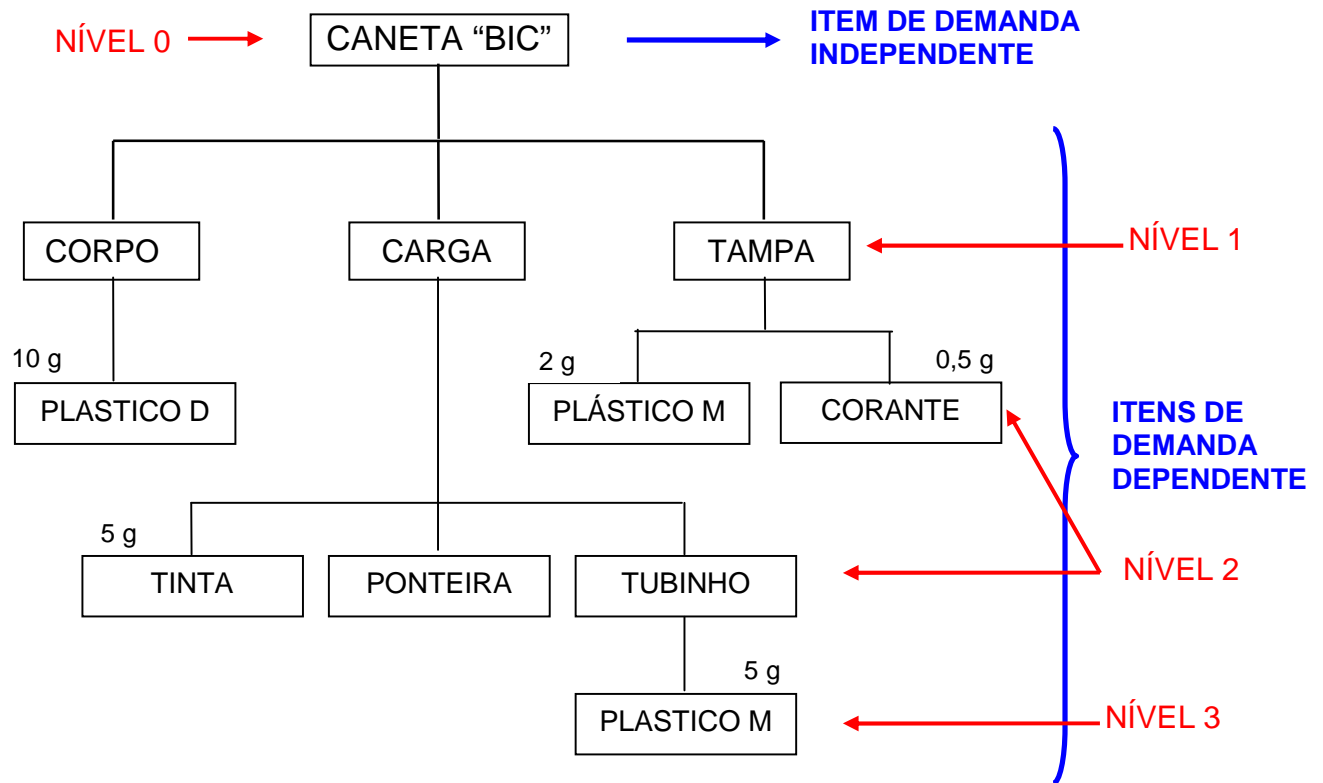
NÍVEL 0
CANETA "BIC"
ITEM DE DEMANDA INDEPENDENTE

CORPO
CARGA
TAMPA
NÍVEL 1

10 g
PLASTICO D

2 g
PLÁSTICO M
0,5 g
CORANTE

ITENS DE DEMANDA DEPENDENTE

5 g
TINTA
PONTEIRA
TUBINHO
NÍVEL 2

5 g
PLASTICO M
NÍVEL 3